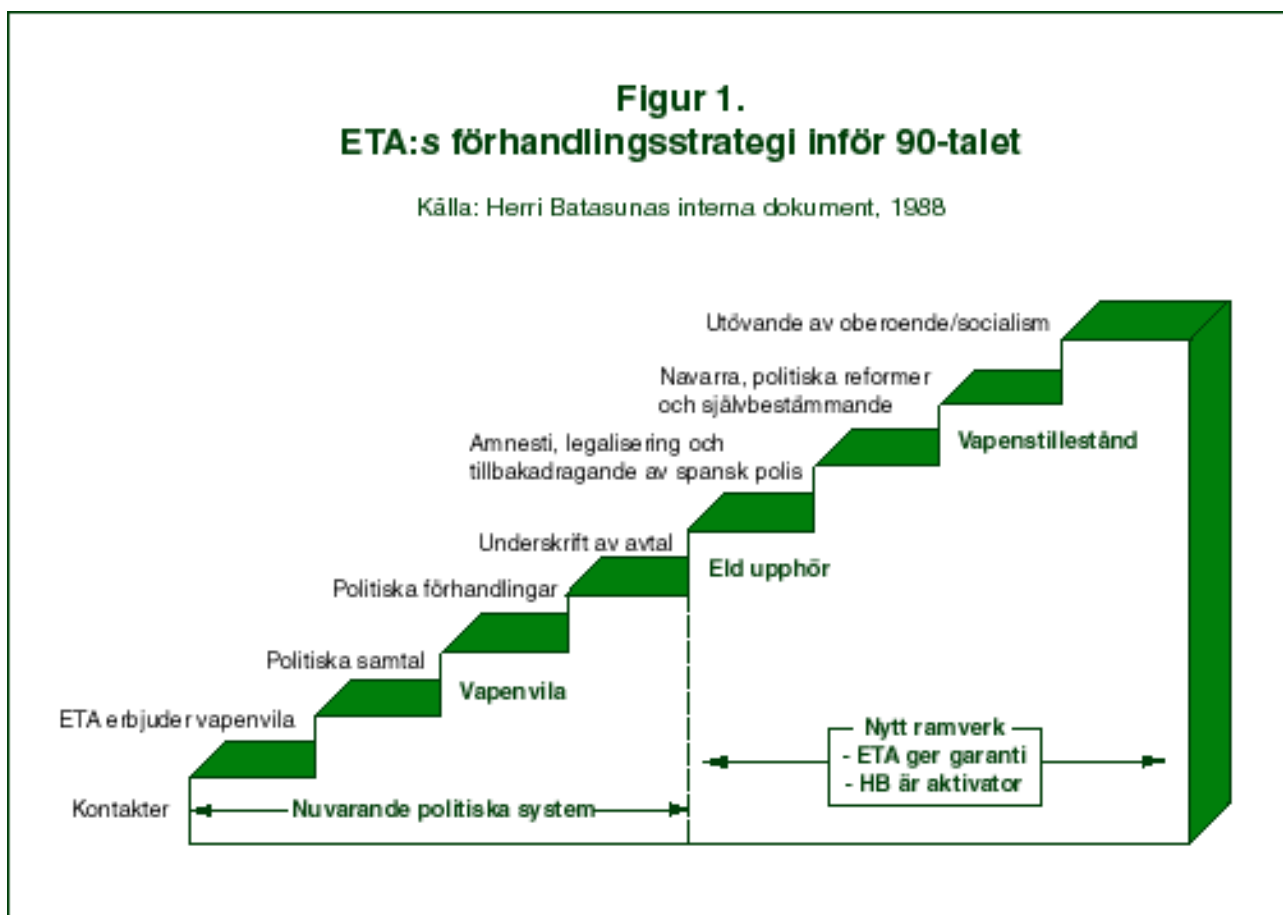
Figur 1.
ETA:s förhandlingsstrategi inför 90-talet

Källa: Herri Batasunas interna dokument, 1988

Utövande av oberoende/socialism

Navarra, politiska reformer och självbestämmande

Vapenstillestånd

Amnesti, legalisering och tillbakadragande av spansk polis

Underskrift av avtal

Eld upphör

Politiska förhandlingar

Politiska samtal

Vapenvila

ETA erbjuder vapenvila

Nytt ramverk
- ETA ger garanti
- HB är aktivator

Kontakter

Nuvarande politiska system